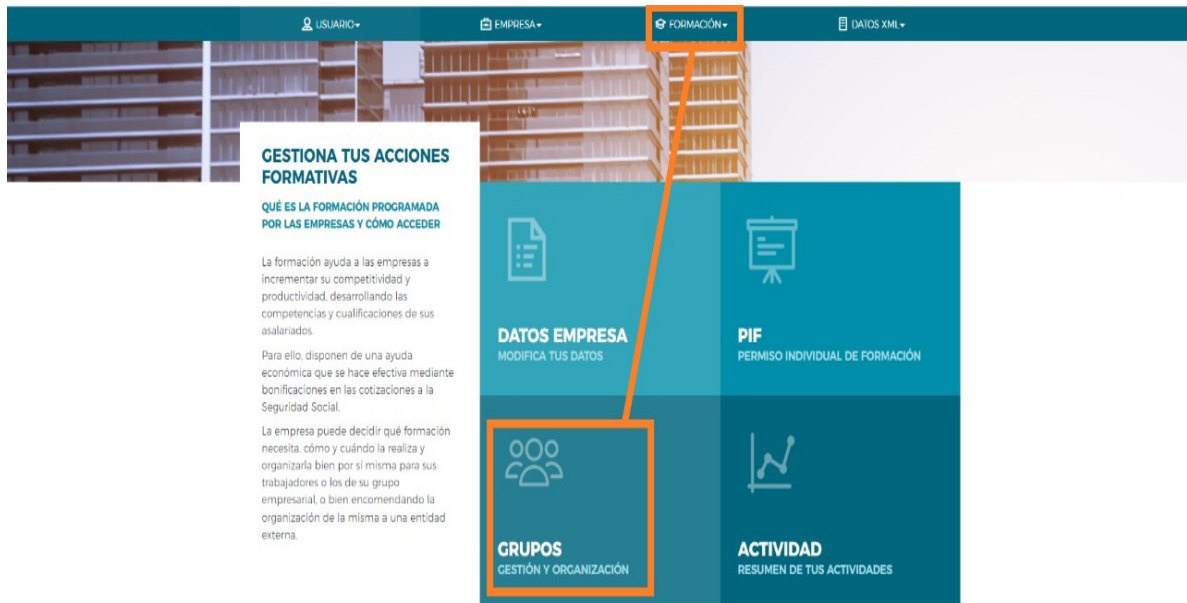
USUARIO▾ EMPRESA▾ FORMACIÓN▾ DATOS XML▾

GESTIONA TUS ACCIONES FORMATIVAS

QUÉ ES LA FORMACIÓN PROGRAMADA POR LAS EMPRESAS Y CÓMO ACCEDER

La formación ayuda a las empresas a incrementar su competitividad y productividad, desarrollando las competencias y cualificaciones de sus asalariados.

Para ello, disponen de una ayuda económica que se hace efectiva mediante bonificaciones en las cotizaciones a la Seguridad Social.

La empresa puede decidir qué formación necesita, cómo y cuándo la realiza y organizarla bien por sí misma para sus trabajadores o los de su grupo empresarial, o bien encomendando la organización de la misma a una entidad externa.

DATOS EMPRESA
MODIFICA TUS DATOS

PIF
PERMISO INDIVIDUAL DE FORMACIÓN

GRUPOS
GESTIÓN Y ORGANIZACIÓN

ACTIVIDAD
RESUMEN DE TUS ACTIVIDADES